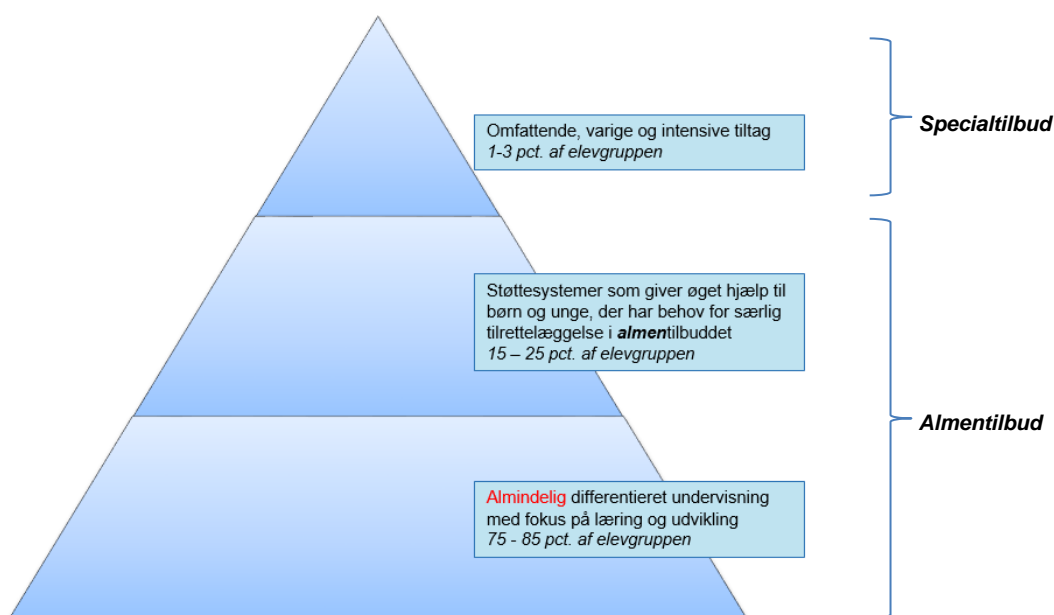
Omfattende, varige og intensive tiltag
1-3 pct. af elevgruppen

Specialtilbud

Støttesystemer som giver øget hjælp til børn og unge, der har behov for særlig tilrettelæggelse i almentilbuddet
15 – 25 pct. af elevgruppen

Almentilbud

Almindelig differentieret undervisning med fokus på læring og udvikling
75 - 85 pct. af elevgruppen